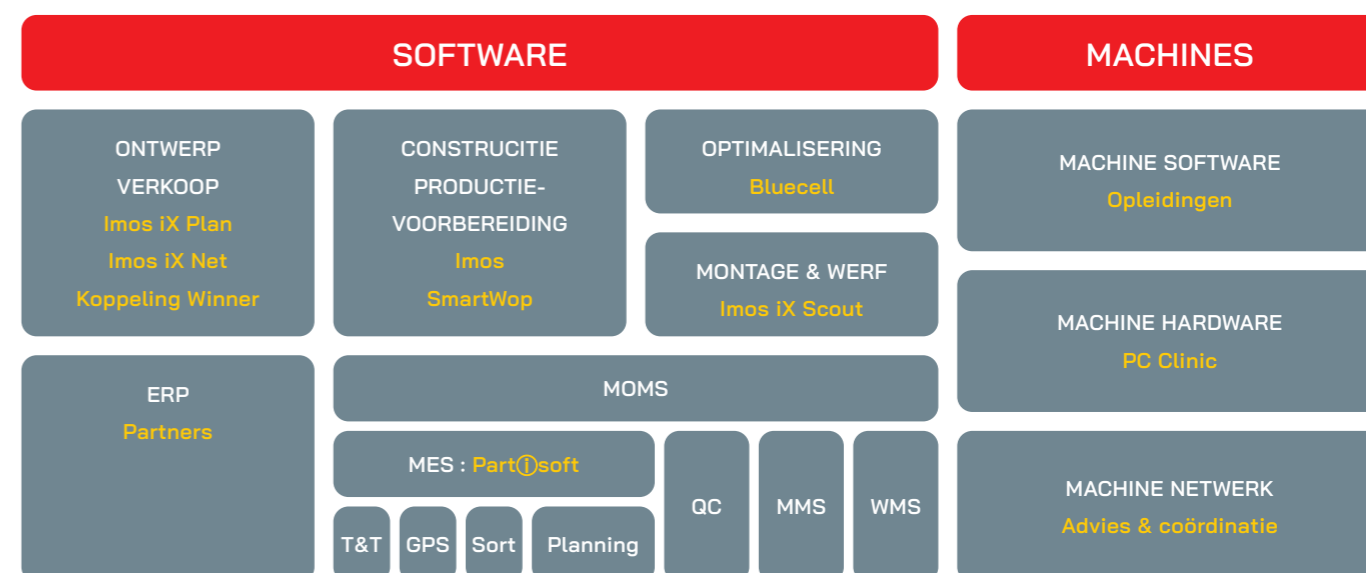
SOFTWARE

MACHINES

ONTWERP
VERKOOP
Imos iX Plan
Imos iX Net
Koppeling Winner

CONSTRUCITIE
PRODUCTIE-
VOORBEREIDING
Imos
SmartWop

OPTIMALISERING
Bluecell

MONTAGE & WERF
Imos iX Scout

MACHINE SOFTWARE
Opleidingen

MACHINE HARDWARE
PC Clinic

ERP
Partners

MOMS

MES : Partⓘsoft

T&T

GPS

Sort

Planning

QC

MMS

WMS

MACHINE NETWERK
Advies & coördinatie